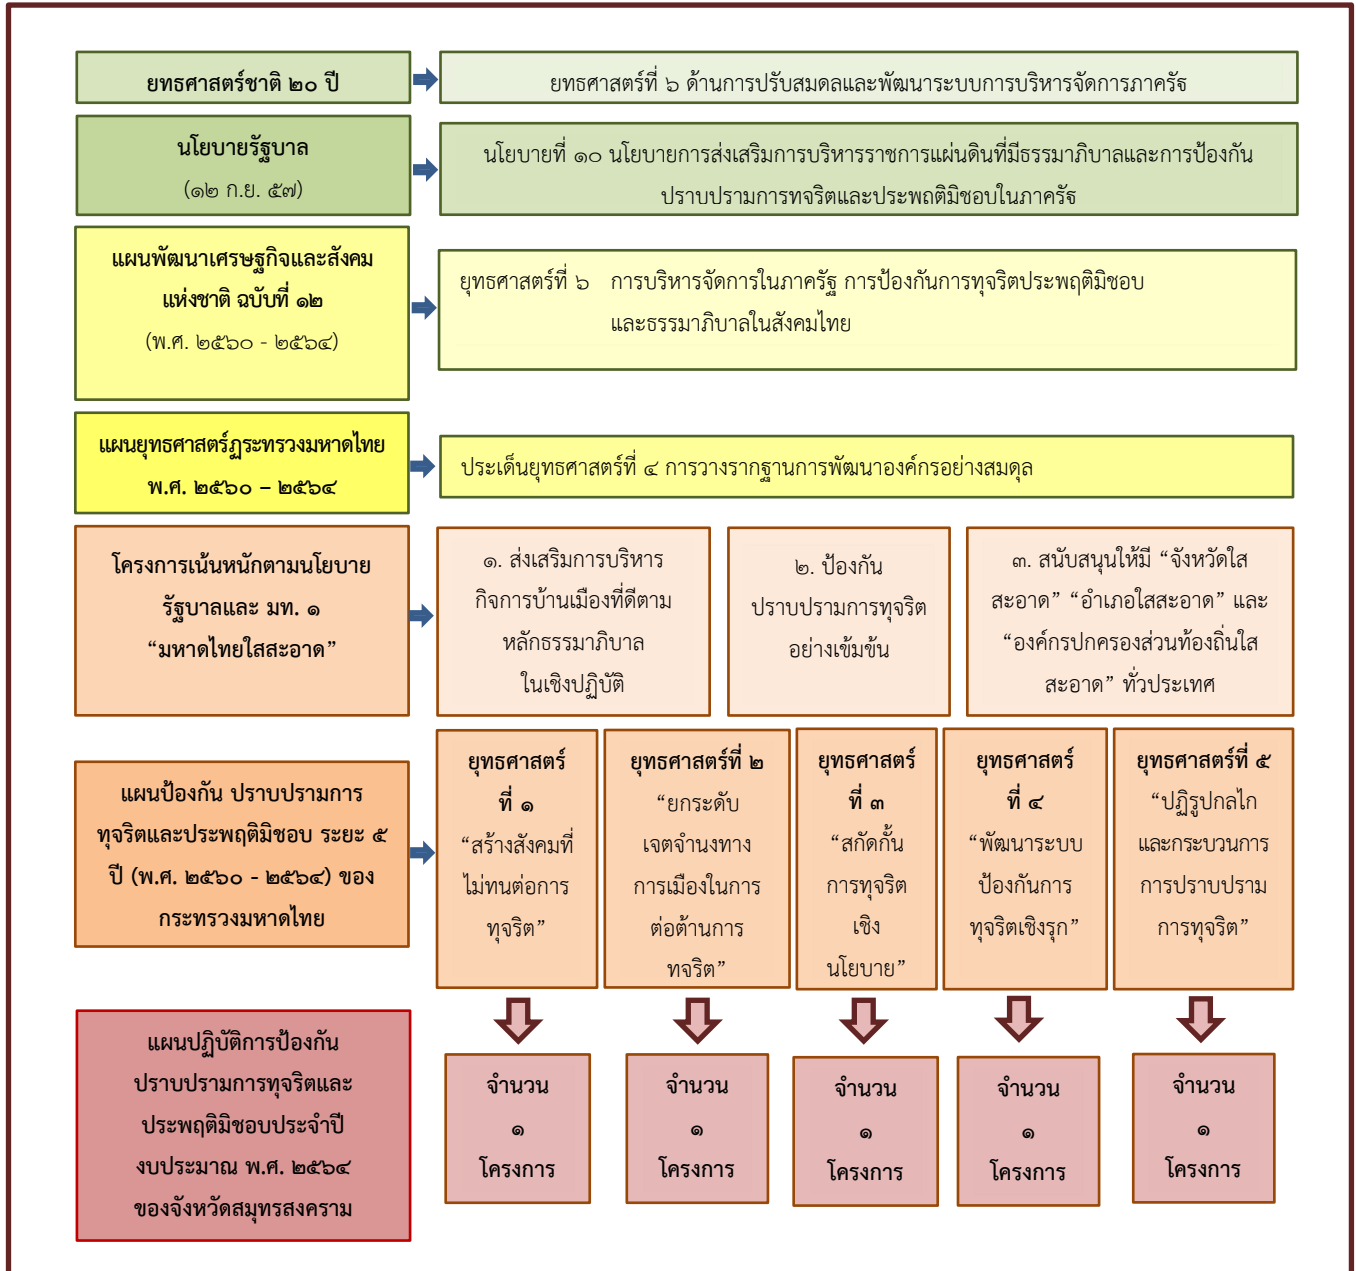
ยุทธศาสตร์ชาติ ๒๐ ปี

ยุทธศาสตร์ที่ ๖ ด้านการปรับสมดลและพัฒนาระบบการบริหารจัดการภาครัฐ

นโยบายรัฐบาล
(๑๒ ก.ย. ๕๗)

นโยบายที่ ๑๐ นโยบายการส่งเสริมการบริหารราชการแผ่นดินที่มีธรรมาภิบาลและการป้องกันปราบปรามการทจริตและประพฤติมิชอบในภาครัฐ

แผนพัฒนาเศรษฐกิจและสังคมแห่งชาติ ฉบับที่ ๑๒
(พ.ศ. ๒๕๖๐ - ๒๕๖๔)

ยุทธศาสตร์ที่ ๖ การบริหารจัดการในภาครัฐ การป้องกันการทุจริตประพฤติมิชอบและธรรมาภิบาลในสังคมไทย

แผนยุทธศาสตร์กระทรวงมหาดไทย
พ.ศ. ๒๕๖๐ – ๒๕๖๔

ประเด็นยุทธศาสตร์ที่ ๔ การวางรากฐานการพัฒนาองค์กรอย่างสมดุล

โครงการเน้นหนักตามนโยบายรัฐบาลและ มท. ๑
“มหาดไทยใสสะอาด”

๑. ส่งเสริมการบริหารกิจการบ้านเมืองที่ดีตามหลักธรรมาภิบาลในเชิงปฏิบัติ

๒. ป้องกันปราบปรามการทุจริตอย่างเข้มข้น

๓. สนับสนุนให้มี “จังหวัดใสสะอาด” “อำเภอใสสะอาด” และ “องค์กรปกครองส่วนท้องถิ่นใสสะอาด” ทั่วประเทศ

แผนป้องกัน ปราบปรามการทุจริตและประพฤติมิชอบ ระยะ ๕ ปี (พ.ศ. ๒๕๖๐ - ๒๕๖๔) ของกระทรวงมหาดไทย

ยุทธศาสตร์ที่ ๑
“สร้างสังคมที่ไม่ทนต่อการทุจริต”

ยุทธศาสตร์ที่ ๒
“ยกระดับเจตจำนงทางการเมืองในการต่อต้านการทจริต”

ยุทธศาสตร์ที่ ๓
“สกัดกั้นการทุจริตเชิงนโยบาย”

ยุทธศาสตร์ที่ ๔
“พัฒนาระบบป้องกันการทุจริตเชิงรุก”

ยุทธศาสตร์ที่ ๕
“ปฏิรูปกลไกและกระบวนการการปราบปรามการทุจริต”

แผนปฏิบัติการป้องกันปราบปรามการทุจริตและประพฤติมิชอบประจำปีงบประมาณ พ.ศ. ๒๕๖๔ ของจังหวัดสมุทรสงคราม

จำนวน ๑ โครงการ

จำนวน ๑ โครงการ

จำนวน ๑ โครงการ

จำนวน ๑ โครงการ

จำนวน ๑ โครงการ